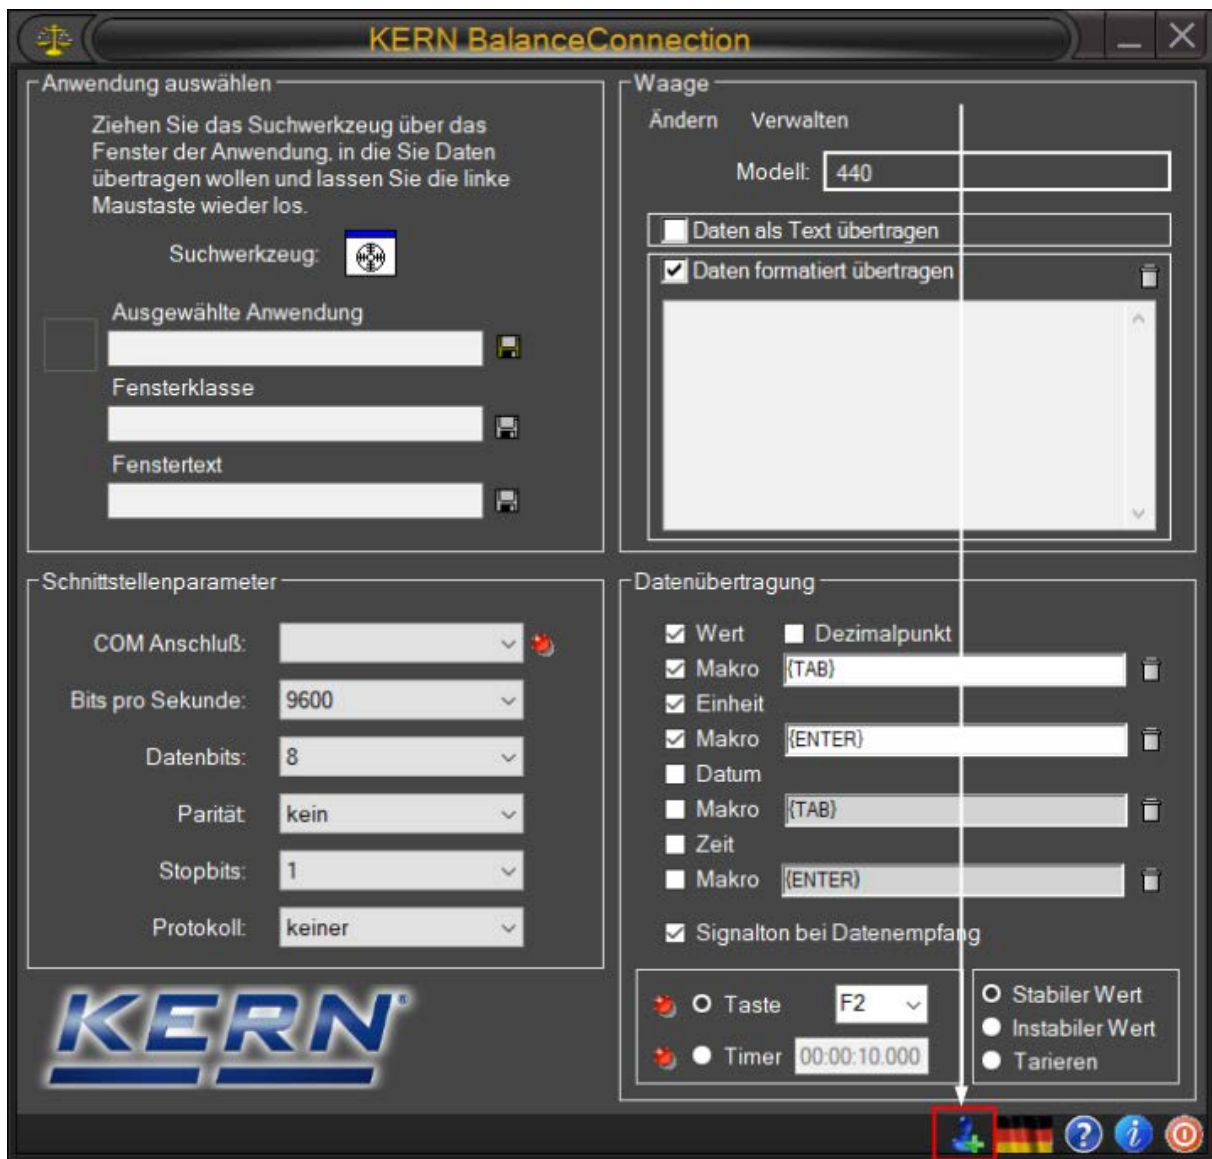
KERN BalanceConnection

Anwendung auswählen

Ziehen Sie das Suchwerkzeug über das Fenster der Anwendung, in die Sie Daten übertragen wollen und lassen Sie die linke Maustaste wieder los.

Suchwerkzeug:

Ausgewählte Anwendung

Fensterklasse

Fenstertext

Waage

Ändern Verwalten

Modell: 440

Daten als Text übertragen

Daten formatiert übertragen

Schnittstellenparameter

COM Anschluß:

Bits pro Sekunde: 9600

Datenbits: 8

Parität: kein

Stopbits: 1

Protokoll: keiner

Datenübertragung

Wert Dezimalpunkt

Makro {TAB}

Einheit

Makro {ENTER}

Datum

Makro {TAB}

Zeit

Makro {ENTER}

Signalton bei Datenempfang

Taste F2

Timer 00:00:10.000

Stabiler Wert

Instabiler Wert

Tarieren

KERN®